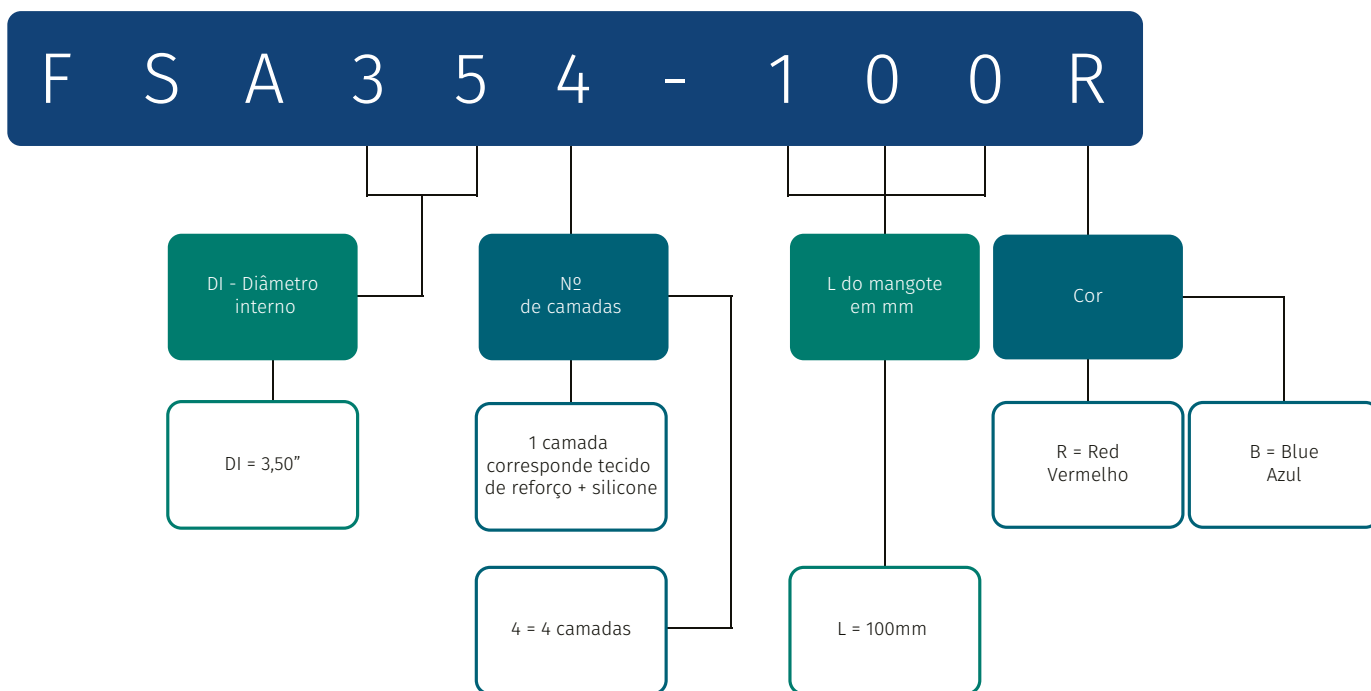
F S A 3 5 4 - 1 0 0 R

DI - Diâmetro interno

DI = 3,50”

Nº de camadas

1 camada corresponde tecido de reforço + silicone

4 = 4 camadas

L do mangote em mm

L = 100mm

Cor

R = Red Vermelho

B = Blue Azul